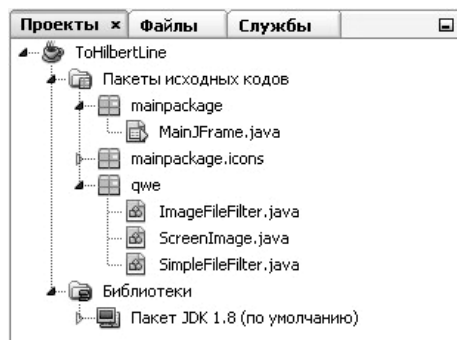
Проекты × Файлы Службы

ToHilbertLine
Пакеты исходных кодов
mainpackage
MainJFrame.java
mainpackage.icons
qwe
ImageFileFilter.java
ScreenImage.java
SimpleFileFilter.java
Библиотеки
Пакет JDK 1.8 (по умолчанию)